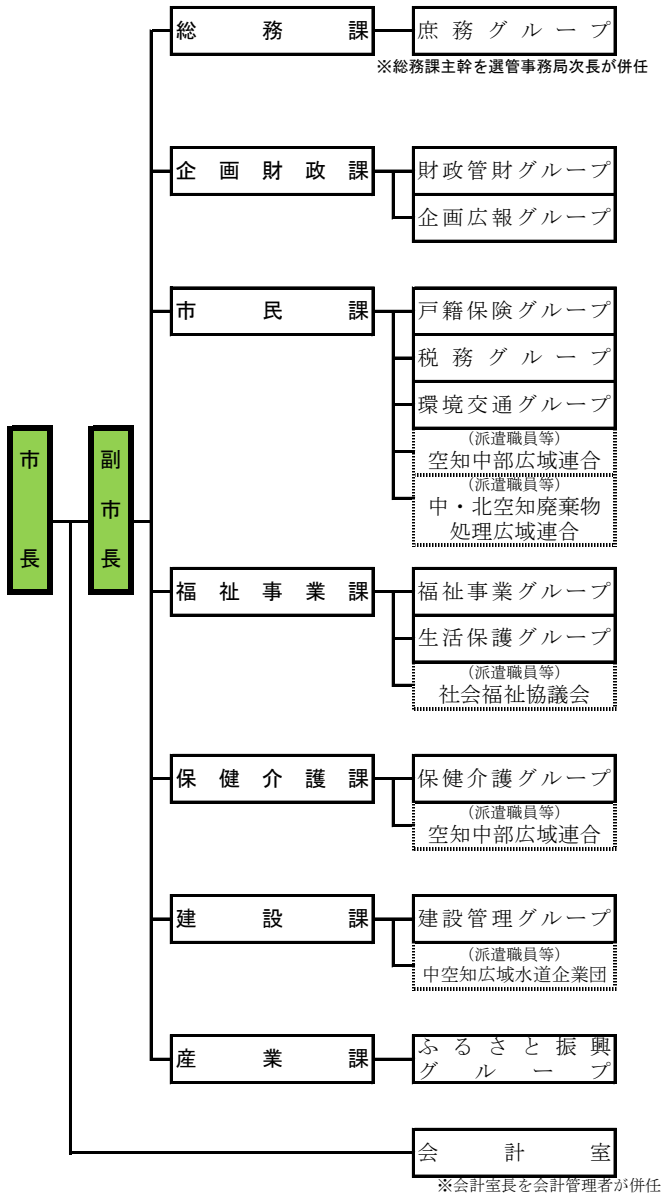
市長

副市長

総務課

庶務グループ

※総務課主幹を選管事務局次長が併任

企画財政課

財政管財グループ

企画広報グループ

市民課

戸籍保険グループ

税務グループ

環境交通グループ

（派遣職員等）
空知中部広域連合

（派遣職員等）
中・北空知廃棄物処理広域連合

福祉事業課

福祉事業グループ

生活保護グループ

（派遣職員等）
社会福祉協議会

保健介護課

保健介護グループ

（派遣職員等）
空知中部広域連合

建設課

建設管理グループ

（派遣職員等）
中空知広域水道企業団

産業課

ふるさと振興グループ

会計室

※会計室長を会計管理者が併任